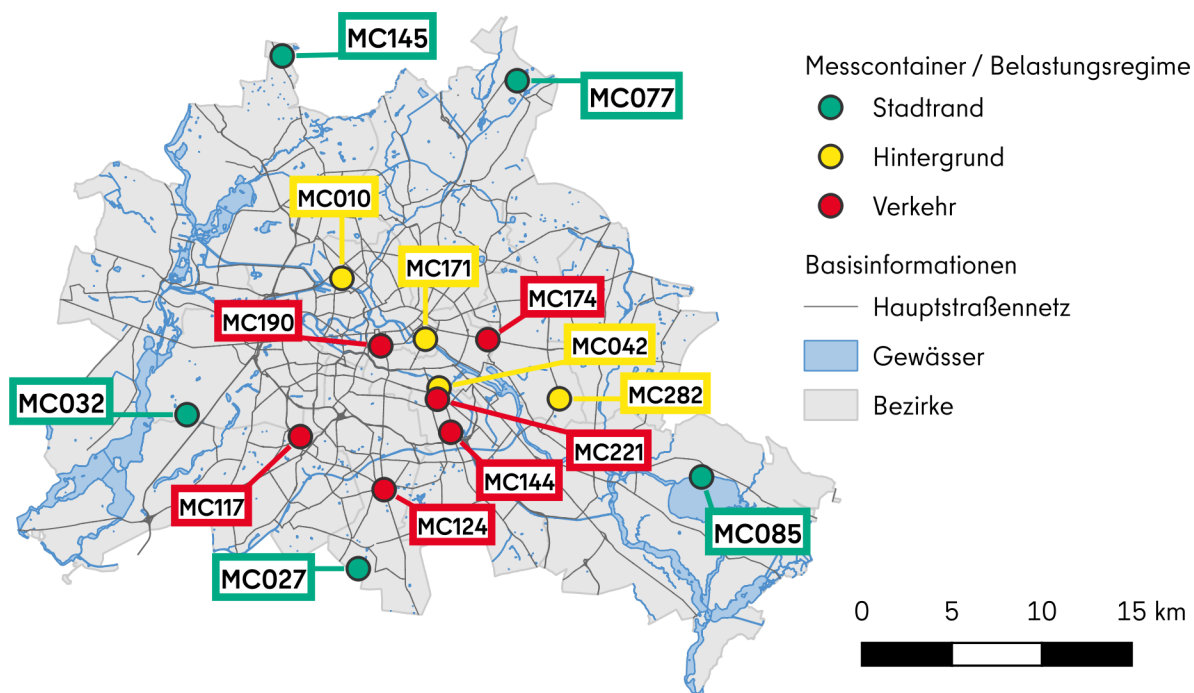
MC145
MC077
MC010
MC171
MC174
MC190
MC042
MC282
MC032
MC221
MC117
MC144
MC124
MC085
MC027

Messcontainer / Belastungsregime
Stadtrand
Hintergrund
Verkehr

Basisinformationen
Hauptstraßennetz
Gewässer
Bezirke

0 5 10 15 km